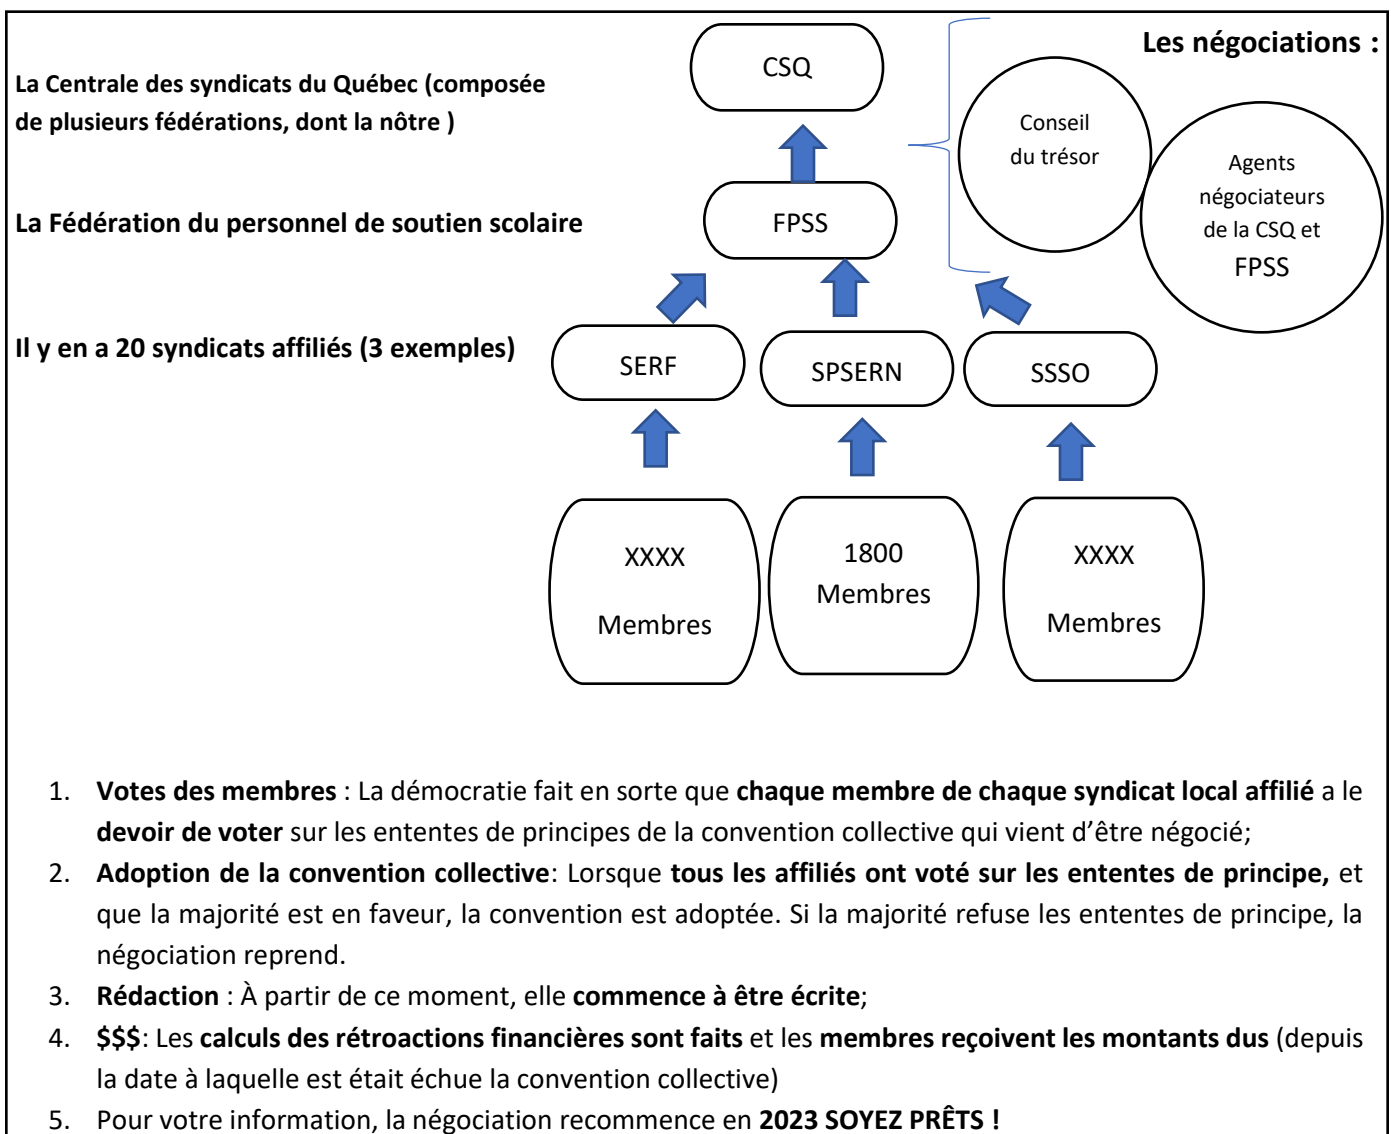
Les négociations :

La Centrale des syndicats du Québec (composée de plusieurs fédérations, dont la nôtre )

CSQ

Conseil du trésor

Agents négociateurs de la CSQ et FPSS

La Fédération du personnel de soutien scolaire

FPSS

Il y en a 20 syndicats affiliés (3 exemples)

SERF

SPSERN

SSSO

XXXX Membres

1800 Membres

XXXX Membres

1. **Votes des membres** : La démocratie fait en sorte que **chaque membre de chaque syndicat local affilié** a le **devoir de voter** sur les ententes de principes de la convention collective qui vient d'être négocié;
2. **Adoption de la convention collective**: Lorsque **tous les affiliés ont voté sur les ententes de principe,** et que la majorité est en faveur, la convention est adoptée. Si la majorité refuse les ententes de principe, la négociation reprend.
3. **Rédaction** : À partir de ce moment, elle **commence à être écrite**;
4. **$$$**: Les **calculs des rétroactions financières sont faits** et les **membres reçoivent les montants dus** (depuis la date à laquelle est était échue la convention collective)
5. Pour votre information, la négociation recommence en **2023 SOYEZ PRÊTS !**